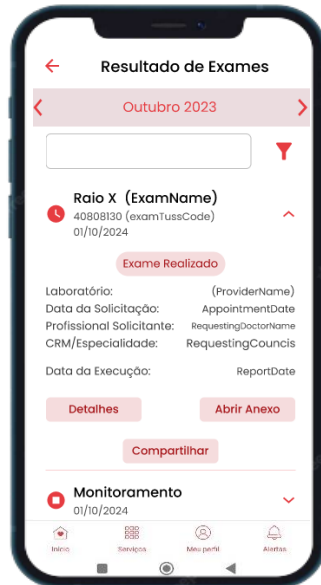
Resultado de Exames

Outubro 2023

Raio X (ExamName)
40808130 (examTussCode)
01/10/2024

Exame Realizado

Laboratório: (ProviderName)
Data da Solicitação: AppointmentDate
Profissional Solicitante: RequestingDoctorName
CRM/Especialidade: RequestingCouncils

Data da Execução: ReportDate

Detalhes
Abrir Anexo
Compartilhar

Monitoramento
01/10/2024

Início
Serviços
Meu perfil
Alertas